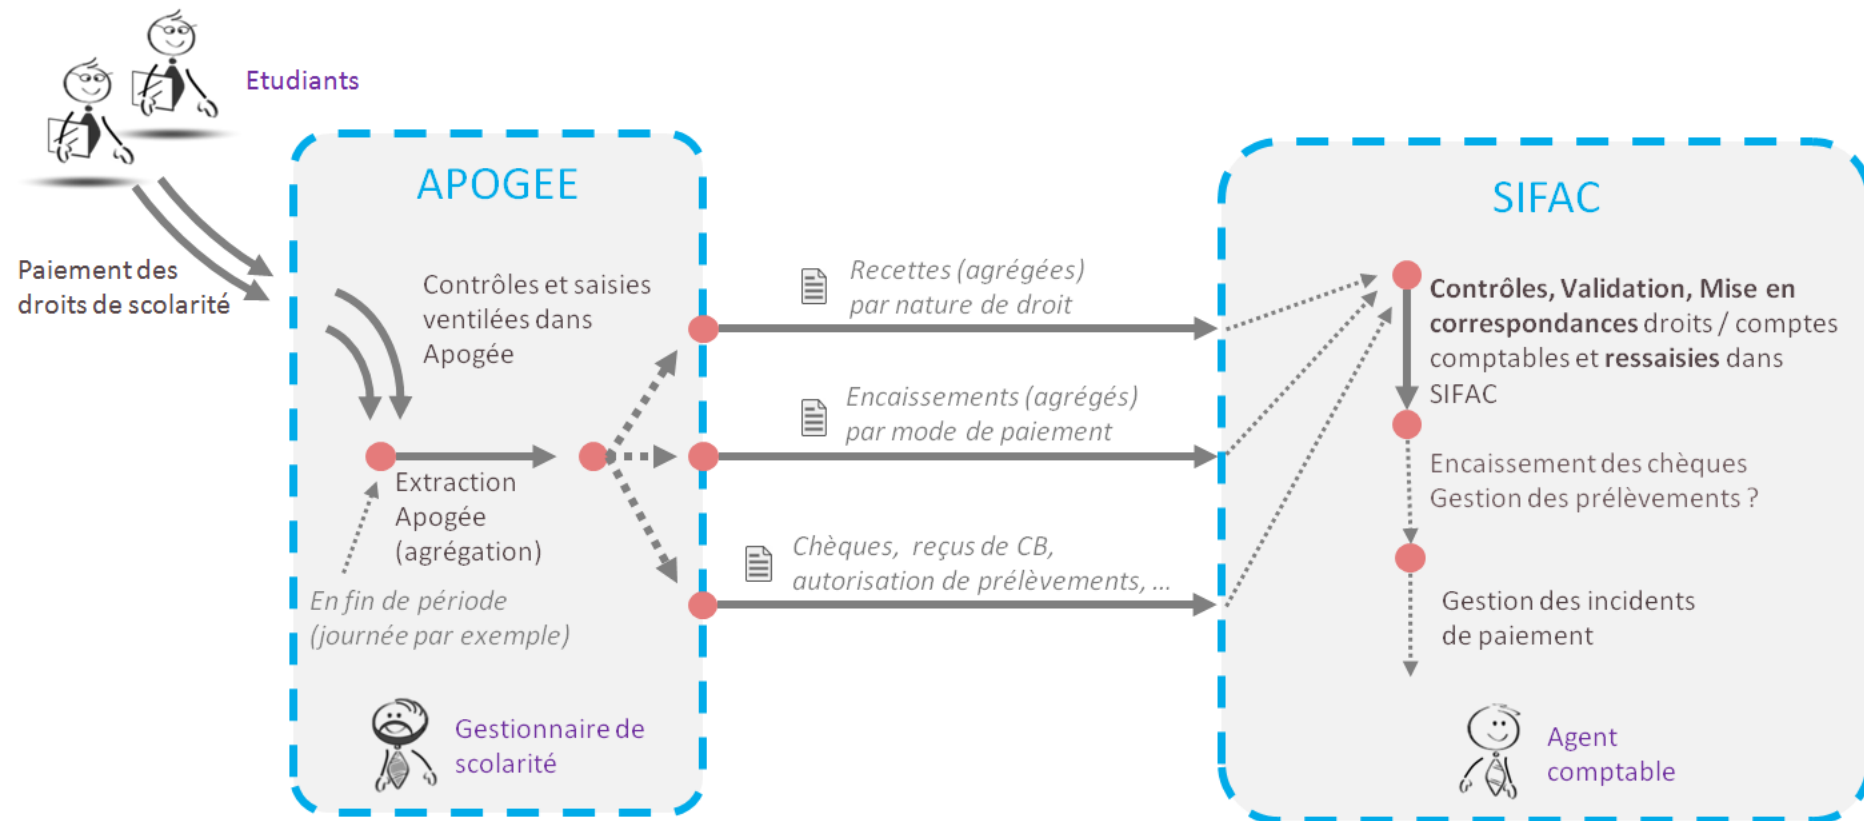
Etudiants

Paiement des droits de scolarité

APOGEE

Contrôles et saisies ventilées dans Apogée

Extraction Apogée (agrégation)

En fin de période (journée par exemple)

Gestionnaire de scolarité

Recettes (agrégées) par nature de droit

Encaissements (agrégés) par mode de paiement

Chèques, reçus de CB, autorisation de prélèvements, ...

SIFAC

Contrôles, Validation, Mise en correspondances droits / comptes comptables et ressaisies dans SIFAC

Encaissement des chèques
Gestion des prélèvements ?

Gestion des incidents de paiement

Agent comptable